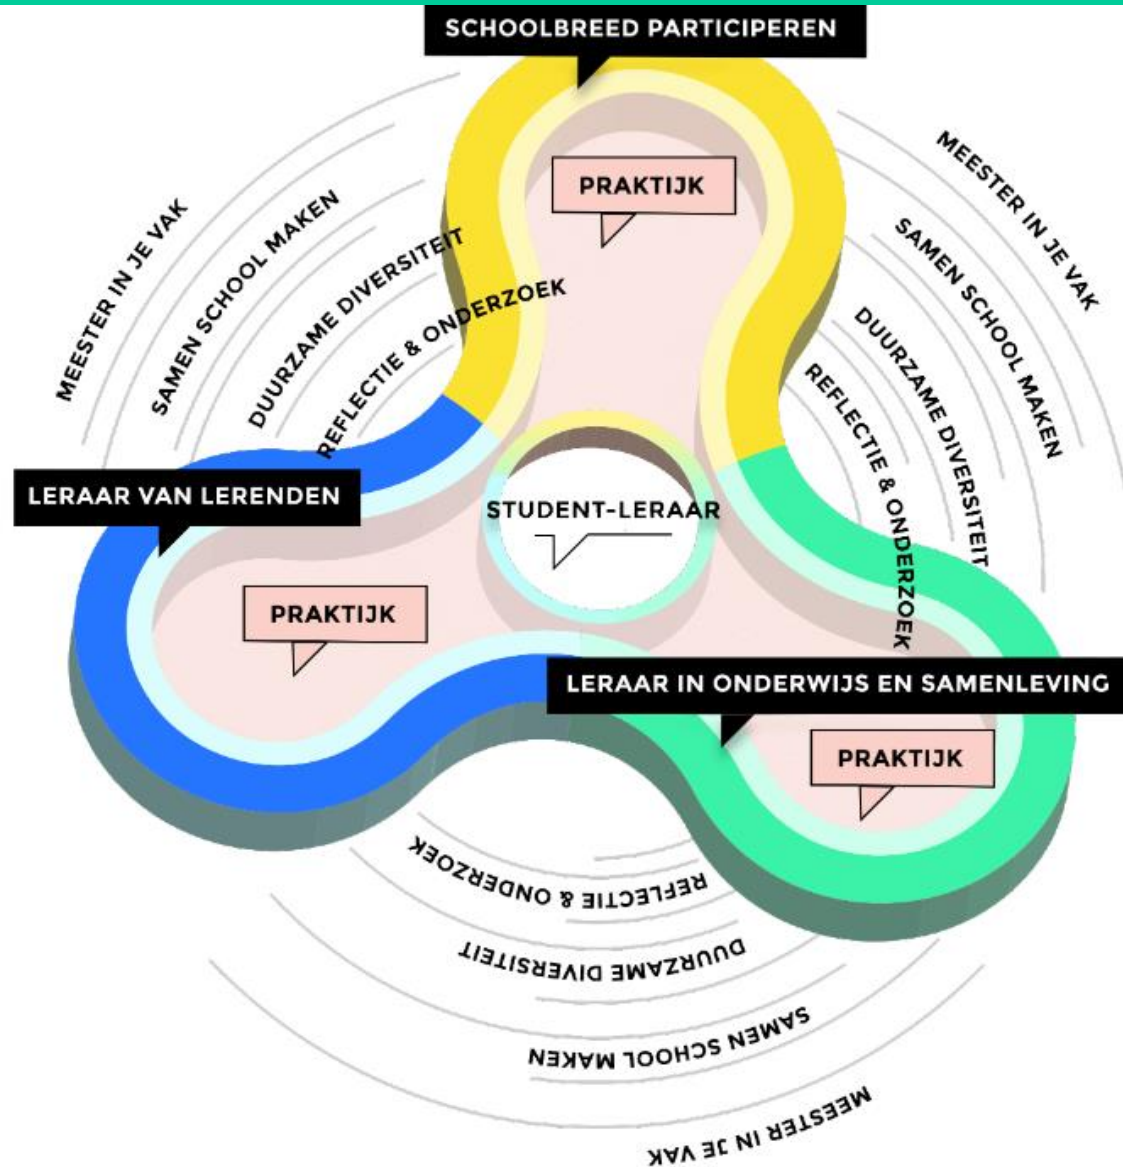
SCHOOLBREED PARTICIPEREN

PRAKTIJK

MEESTER IN JE VAK
SAMEN SCHOOL MAKEN
DUURZAME DIVERSITEIT
REFLECTIE & ONDERZOEK

MEESTER IN JE VAK
SAMEN SCHOOL MAKEN
DUURZAME DIVERSITEIT
REFLECTIE & ONDERZOEK

LERAAR VAN LERENDEN

STUDENT-LERAAR

PRAKTIJK

LERAAR IN ONDERWIJS EN SAMENLEVING

PRAKTIJK

REFLECTIE & ONDERZOEK
DUURZAME DIVERSITEIT
SAMEN SCHOOL MAKEN
MEESTER IN JE VAK